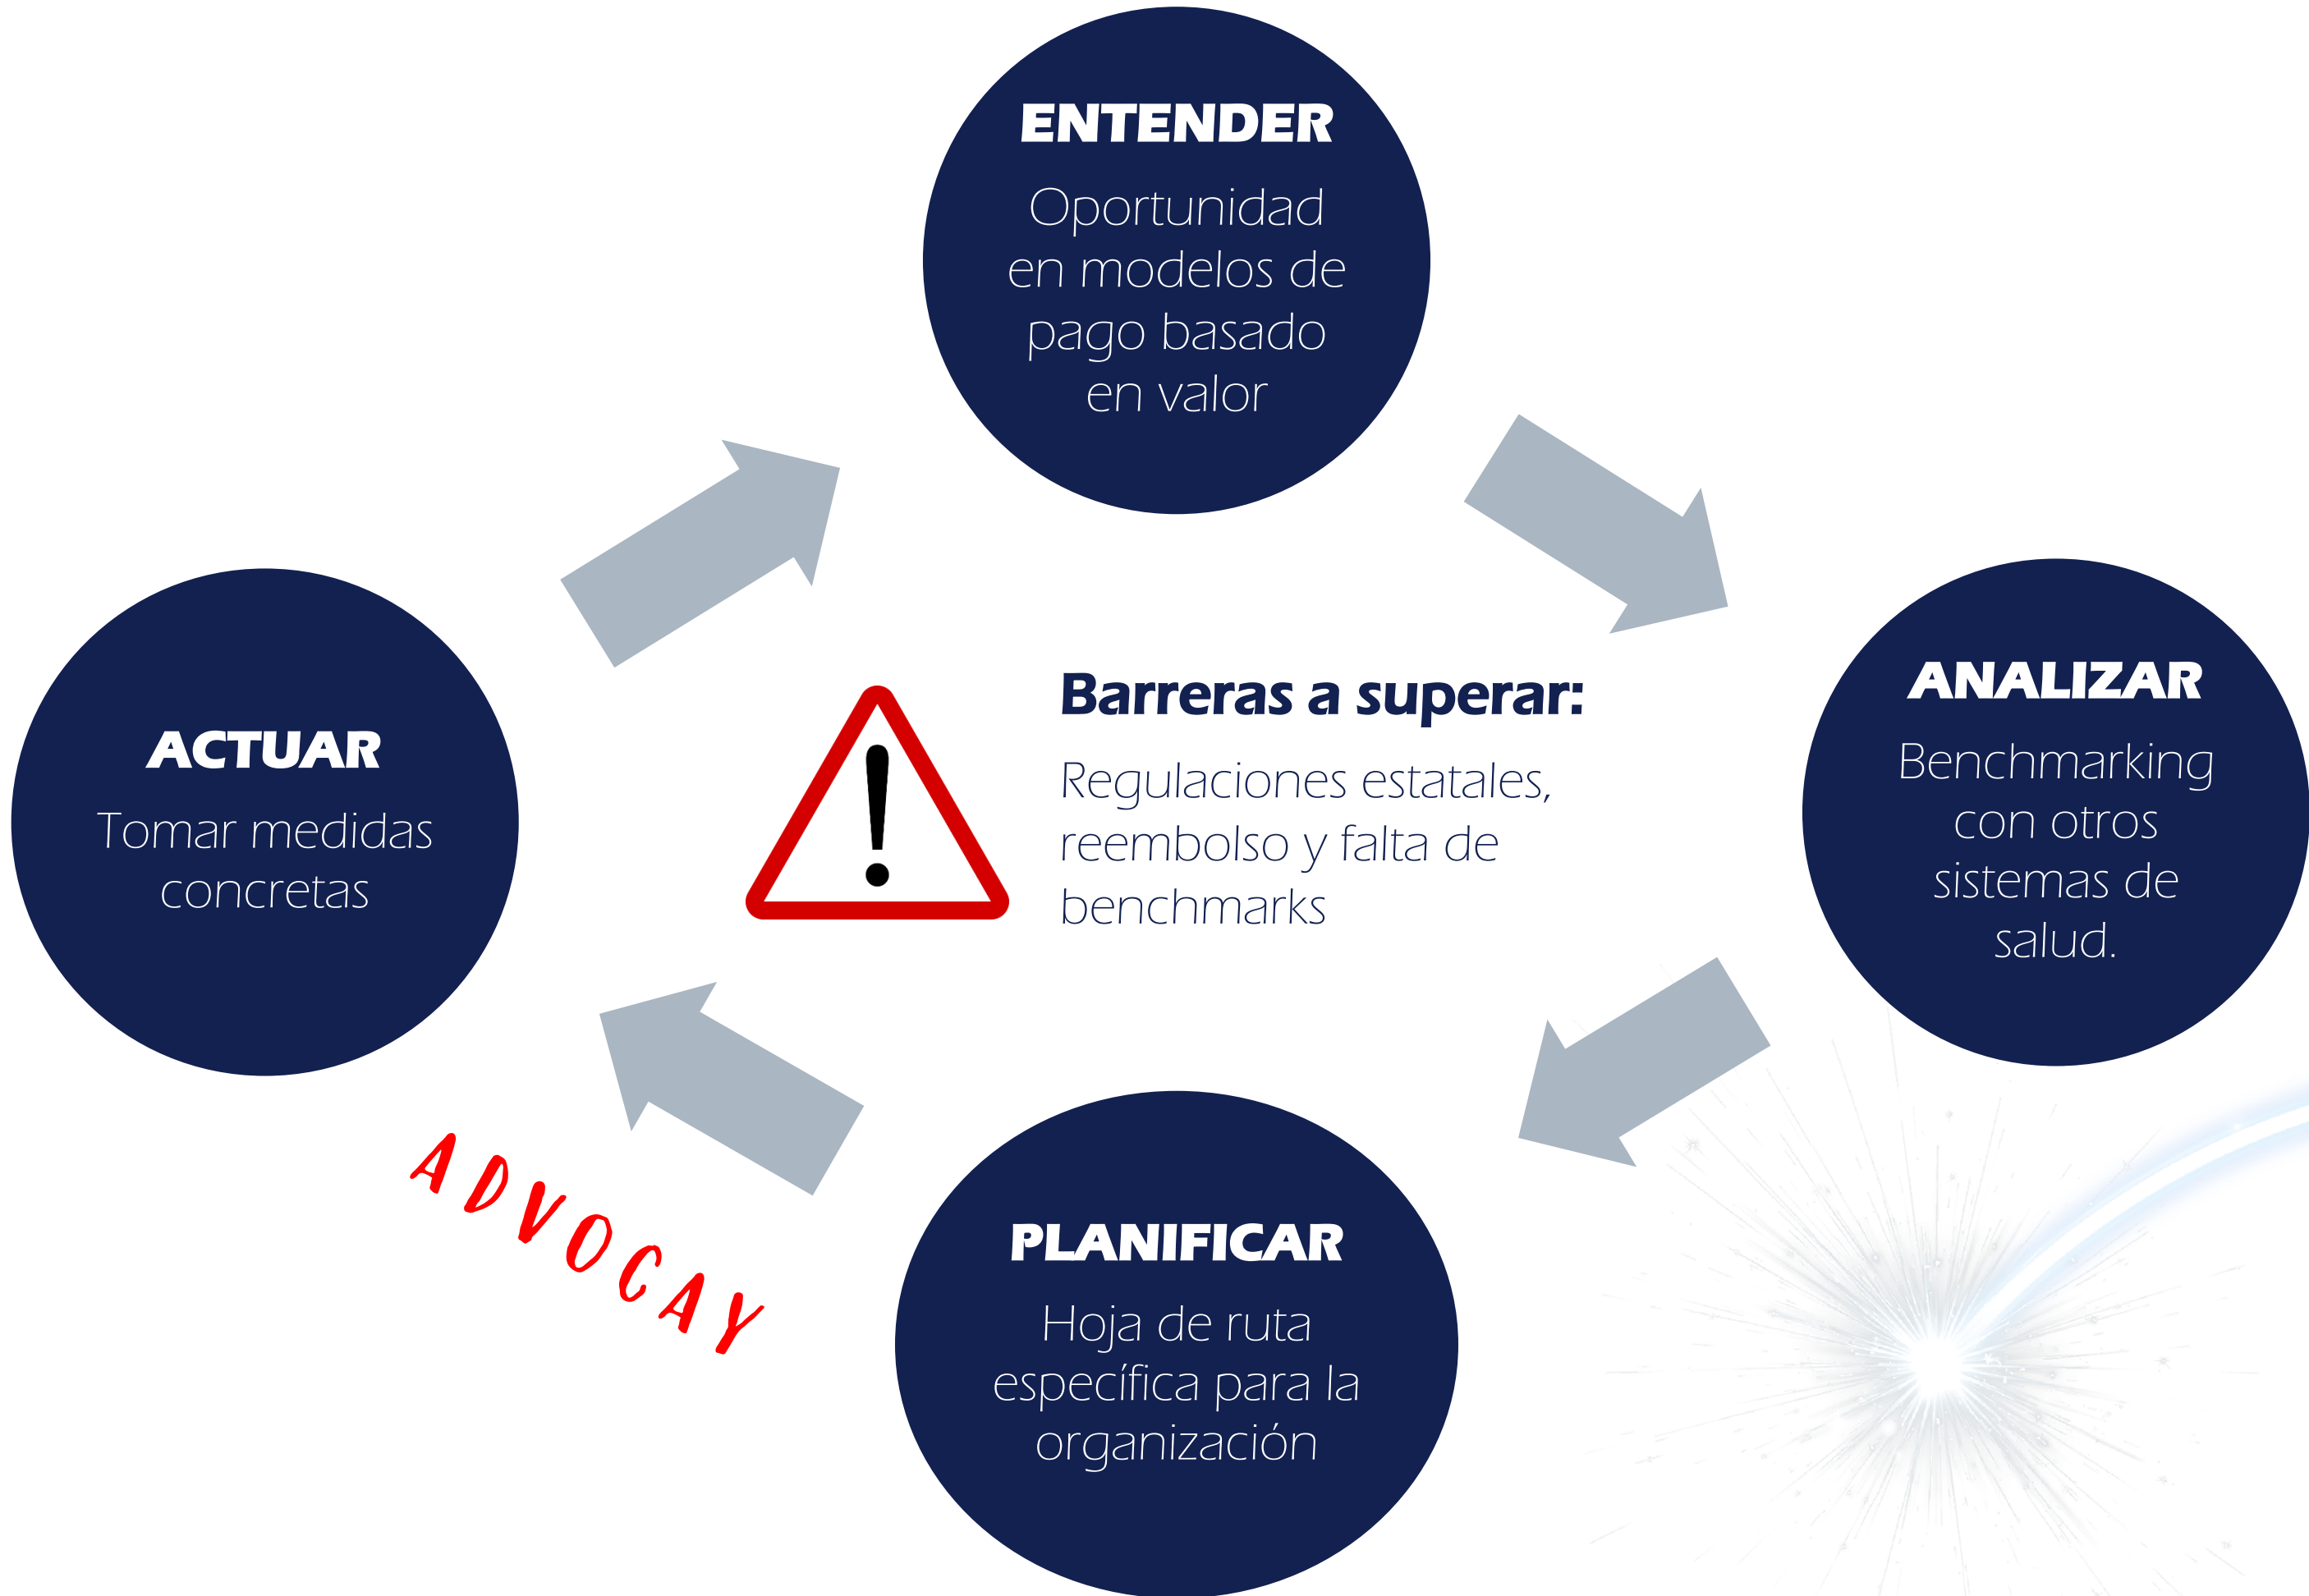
ENTENDER
Oportunidad en modelos de pago basado en valor

ANALIZAR
Benchmarking con otros sistemas de salud.

PLANIFICAR
Hoja de ruta específica para la organización

ACTUAR
Tomar medidas concretas

Barreras a superar:
Regulaciones estatales, reembolso y falta de benchmarks

ADVOCAY